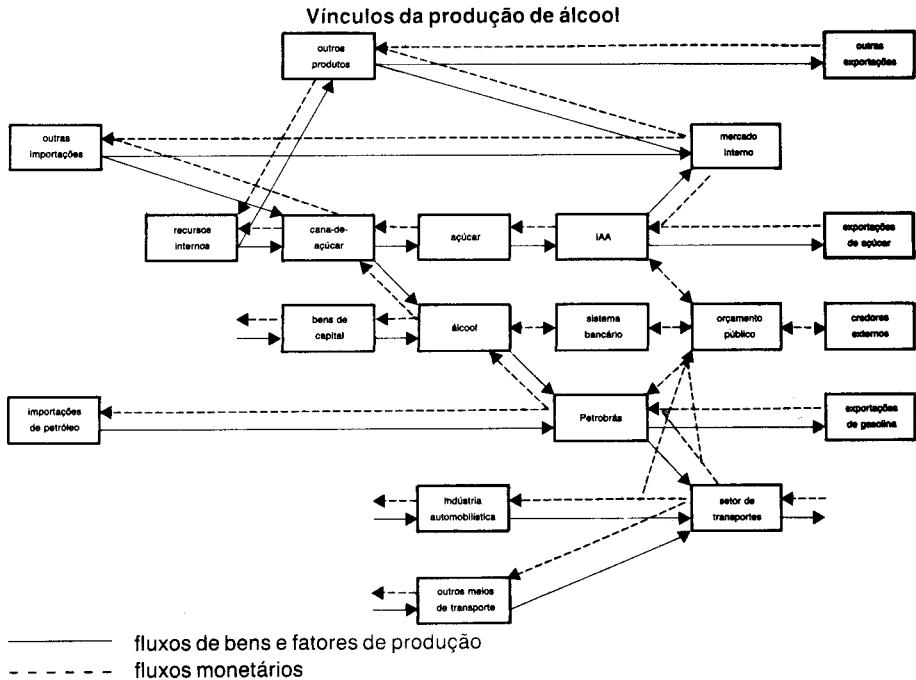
Vínculos da produção de álcool

outros produtos

outras exportações

outras importações

mercado interno

recursos internos

cana-de-açúcar

açúcar

IAA

exportações de açúcar

bens de capital

álcool

sistema bancário

orçamento público

credores externos

importações de petróleo

Petrobrás

exportações de gasolina

indústria automobilística

setor de transportes

outros meios de transporte

fluxos de bens e fatores de produção

fluxos monetários